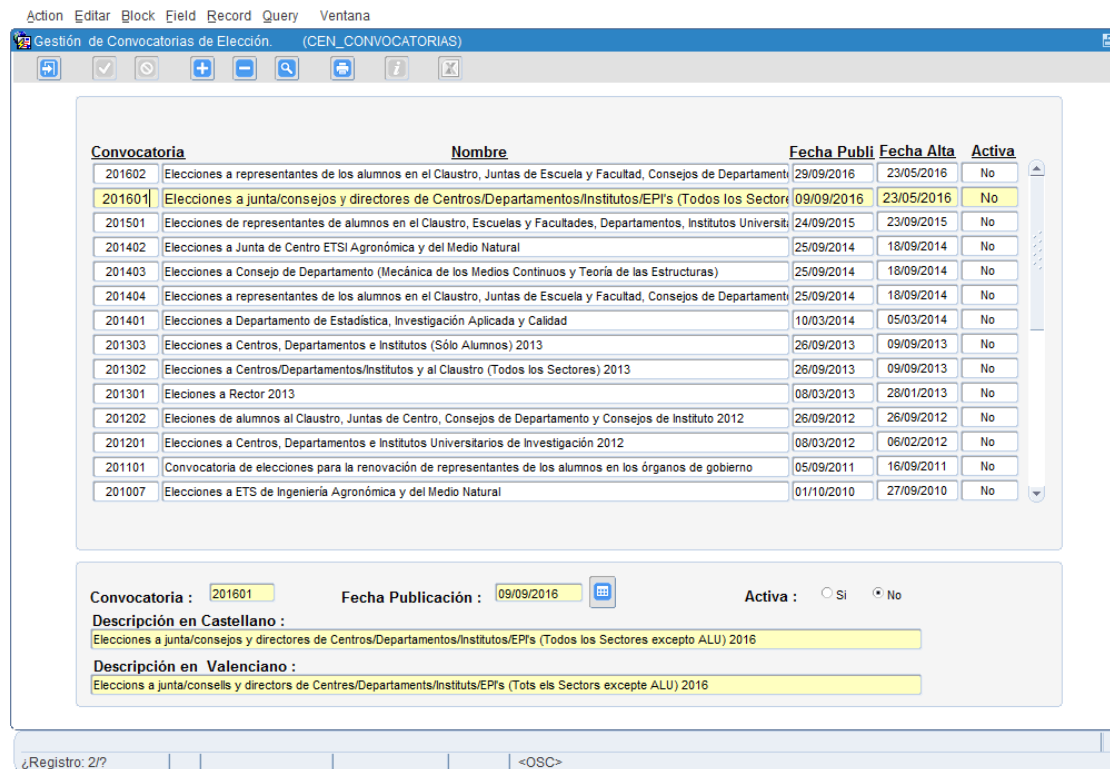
Action Editar Block Field Record Query Ventana

Gestión de Convocatorias de Elección. (CEN_CONVOCATORIAS)

| Convocatoria | Nombre | Fecha Publi | Fecha Alta | Activa |
|---|---|---|---|---|
| 201602 | Elecciones a representantes de los alumnos en el Claustro, Juntas de Escuela y Facultad, Consejos de Departament | 29/09/2016 | 23/05/2016 | No |
| 201601 | Elecciones a junta/consejos y directores de Centros/Departamentos/Institutos/EPI's (Todos los Sectore | 09/09/2016 | 23/05/2016 | No |
| 201501 | Elecciones de representantes de alumnos en el Claustro, Escuelas y Facultades, Departamentos, Institutos Universit | 24/09/2015 | 23/09/2015 | No |
| 201402 | Elecciones a Junta de Centro ETSI Agronómica y del Medio Natural | 25/09/2014 | 18/09/2014 | No |
| 201403 | Elecciones a Consejo de Departamento (Mecánica de los Medios Continuos y Teoría de las Estructuras) | 25/09/2014 | 18/09/2014 | No |
| 201404 | Elecciones a representantes de los alumnos en el Claustro, Juntas de Escuela y Facultad, Consejos de Departament | 25/09/2014 | 18/09/2014 | No |
| 201401 | Elecciones a Departamento de Estadística, Investigación Aplicada y Calidad | 10/03/2014 | 05/03/2014 | No |
| 201303 | Elecciones a Centros, Departamentos e Institutos (Sólo Alumnos) 2013 | 26/09/2013 | 09/09/2013 | No |
| 201302 | Elecciones a Centros/Departamentos/Institutos y al Claustro (Todos los Sectores) 2013 | 26/09/2013 | 09/09/2013 | No |
| 201301 | Eleciones a Rector 2013 | 08/03/2013 | 28/01/2013 | No |
| 201202 | Eleciones de alumnos al Claustro, Juntas de Centro, Consejos de Departamento y Consejos de Instituto 2012 | 26/09/2012 | 26/09/2012 | No |
| 201201 | Elecciones a Centros, Departamentos e Institutos Universitarios de Investigación 2012 | 08/03/2012 | 06/02/2012 | No |
| 201101 | Convocatoria de elecciones para la renovación de representantes de los alumnos en los órganos de gobierno | 05/09/2011 | 16/09/2011 | No |
| 201007 | Elecciones a ETS de Ingeniería Agronómica y del Medio Natural | 01/10/2010 | 27/09/2010 | No |

Convocatoria : 201601 Fecha Publicación : 09/09/2016 Activa : Si No

Descripción en Castellano :
Elecciones a junta/consejos y directores de Centros/Departamentos/Institutos/EPI's (Todos los Sectores excepto ALU) 2016

Descripción en Valenciano :
Eleccions a junta/consells y directors de Centres/Departaments/Instituts/EPI's (Tots els Sectors excepte ALU) 2016

¿Registro: 2/? <OSC>